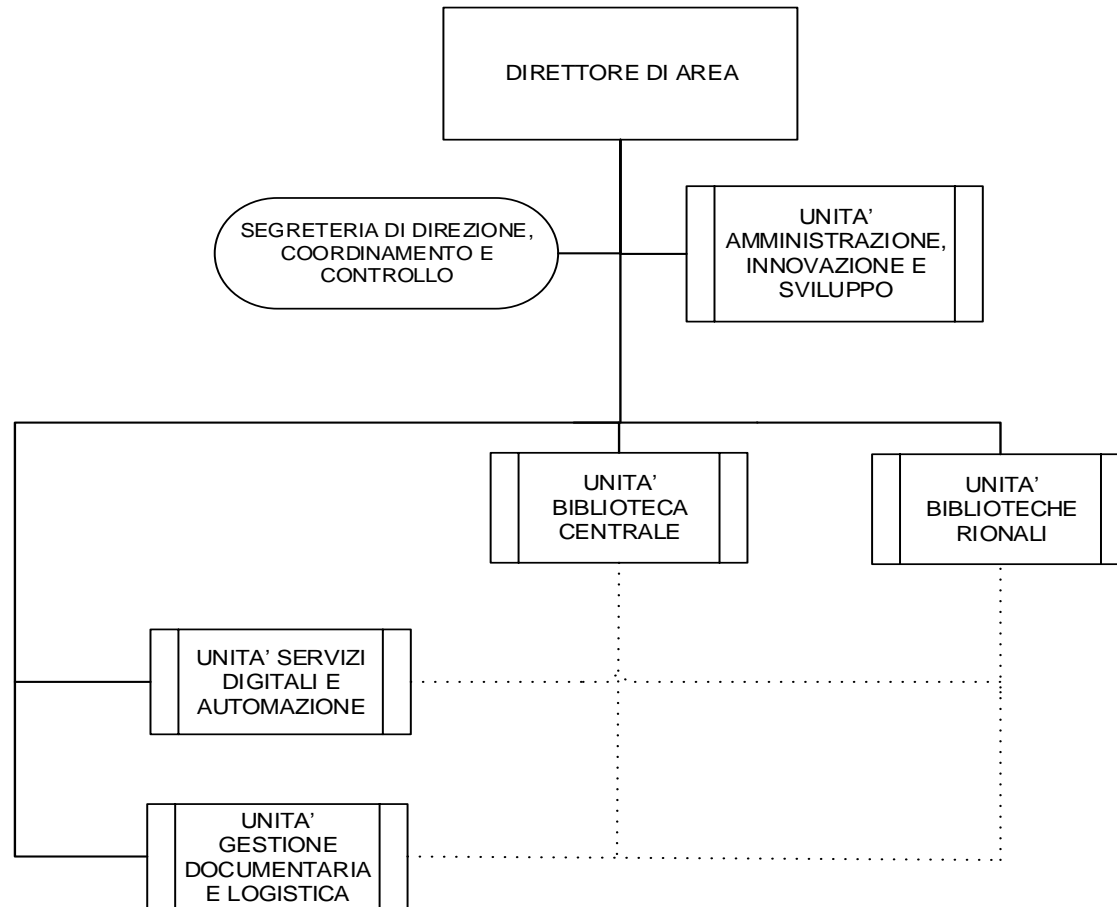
DIRETTORE DI AREA

SEGRETERIA DI DIREZIONE, COORDINAMENTO E CONTROLLO

UNITA' AMMINISTRAZIONE, INNOVAZIONE E SVILUPPO

UNITA' BIBLIOTECA CENTRALE

UNITA' BIBLIOTECHE RIONALI

UNITA' SERVIZI DIGITALI E AUTOMAZIONE

UNITA' GESTIONE DOCUMENTARIA E LOGISTICA